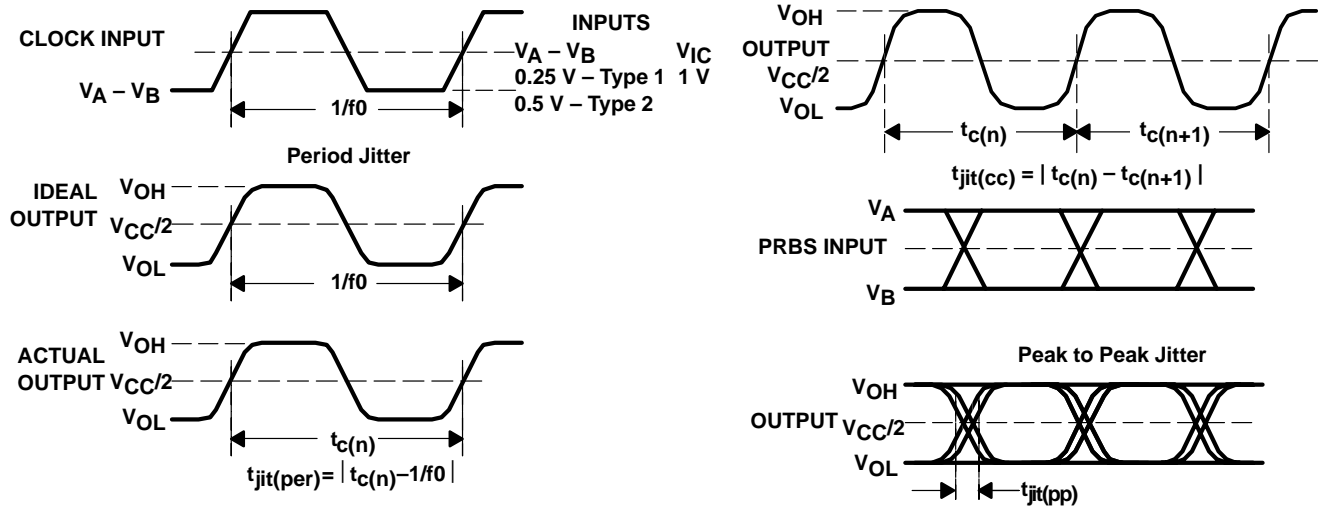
CLOCK INPUT

$V_A - V_B$

1/f0

INPUTS

$V_A - V_B$ $V_{IC}$

0.25 V – Type 1 1 V

0.5 V – Type 2

Period Jitter

IDEAL OUTPUT

$V_{OH}$

$V_{CC}/2$

$V_{OL}$

1/f0

ACTUAL OUTPUT

$V_{OH}$

$V_{CC}/2$

$V_{OL}$

$t_{c(n)}$

$t_{jit(per)} = | t_{c(n)} - 1/f0 |$

$V_{OH}$

OUTPUT

$V_{CC}/2$

$V_{OL}$

$t_{c(n)}$

$t_{c(n+1)}$

$t_{jit(cc)} = | t_{c(n)} - t_{c(n+1)} |$

$V_A$

PRBS INPUT

$V_B$

Peak to Peak Jitter

$V_{OH}$

OUTPUT $V_{CC}/2$

$V_{OL}$

$t_{jit(pp)}$